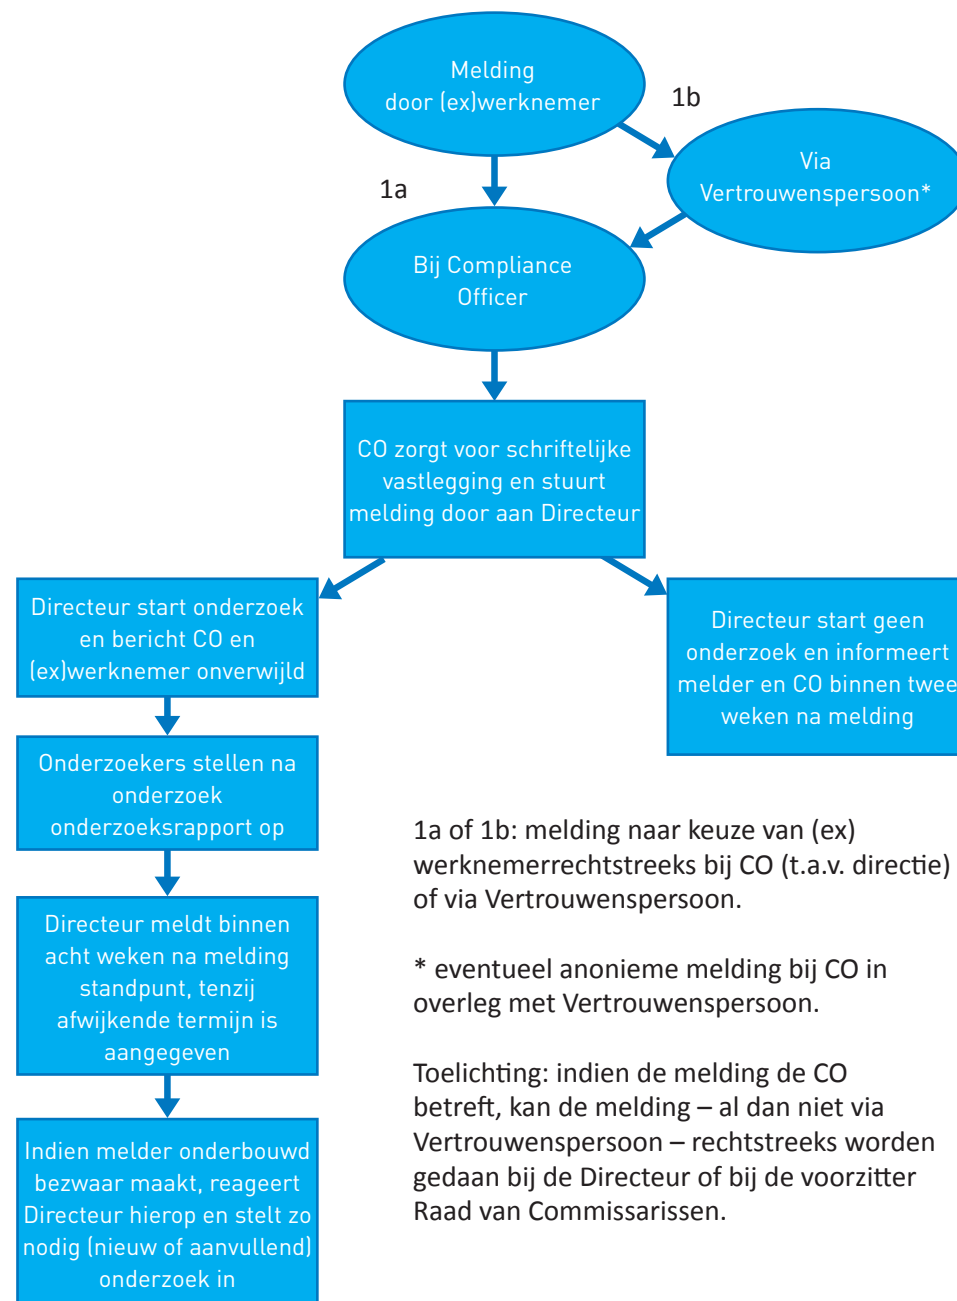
Melding door (ex)werknemer

1b

Via Vertrouwenspersoon*

1a

Bij Compliance Officer

CO zorgt voor schriftelijke vastlegging en stuurt melding door aan Directeur

Directeur start onderzoek en bericht CO en (ex)werknemer onverwijld

Directeur start geen onderzoek en informeert melder en CO binnen twee weken na melding

Onderzoekers stellen na onderzoek onderzoeksrapport op

Directeur meldt binnen acht weken na melding standpunt, tenzij afwijkende termijn is aangegeven

Indien melder onderbouwd bezwaar maakt, reageert Directeur hierop en stelt zo nodig (nieuw of aanvullend) onderzoek in

1a of 1b: melding naar keuze van (ex) werknemerrechtstreeks bij CO (t.a.v. directie) of via Vertrouwenspersoon.

* eventueel anonieme melding bij CO in overleg met Vertrouwenspersoon.

Toelichting: indien de melding de CO betreft, kan de melding – al dan niet via Vertrouwenspersoon – rechtstreeks worden gedaan bij de Directeur of bij de voorzitter Raad van Commissarissen.